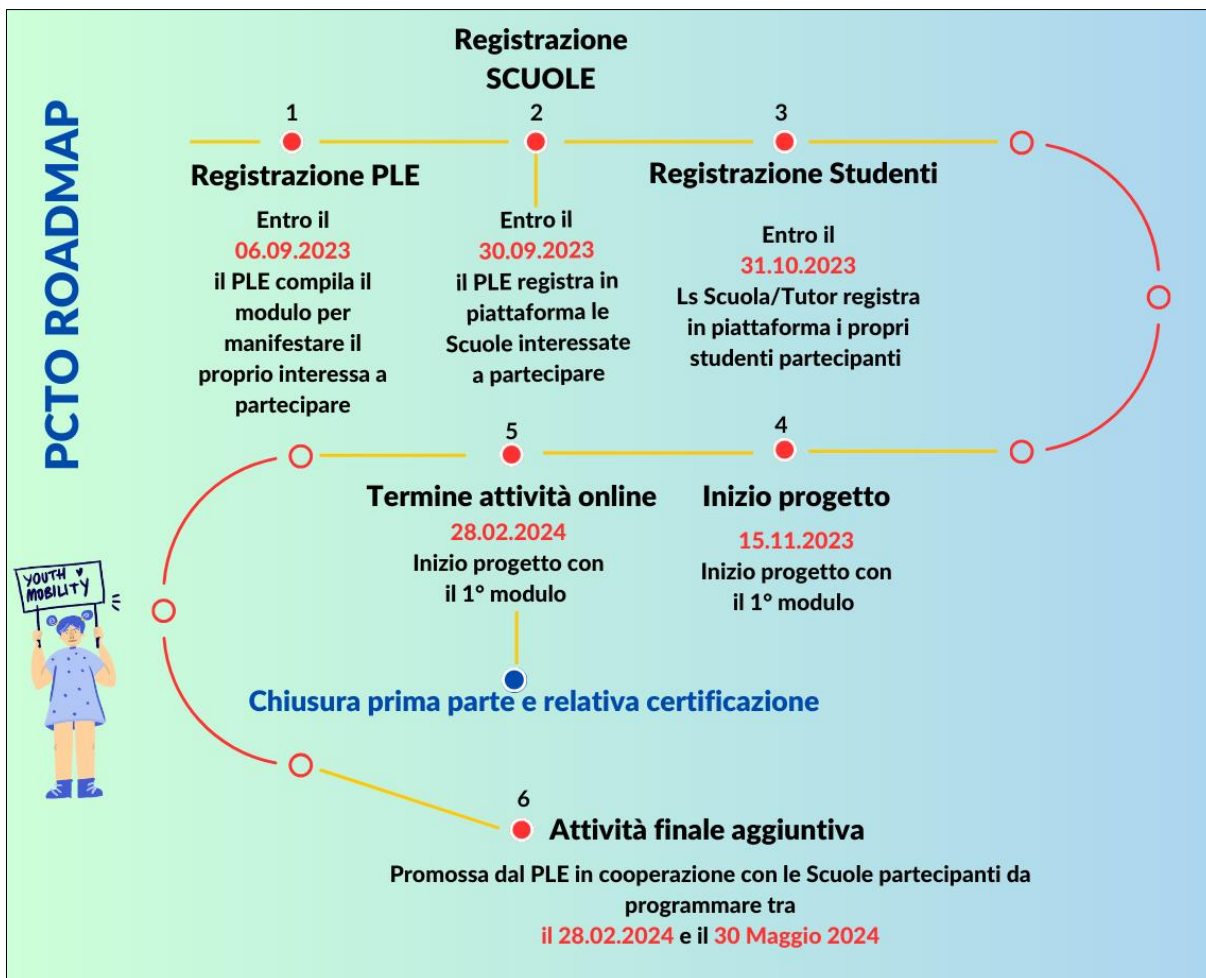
PCTO ROADMAP

Registrazione SCUOLE

1
Registrazione PLE
Entro il 06.09.2023 il PLE compila il modulo per manifestare il proprio interessa a partecipare

2
Entro il 30.09.2023 il PLE registra in piattaforma le Scuole interessate a partecipare

3
Registrazione Studenti
Entro il 31.10.2023 Ls Scuola/Tutor registra in piattaforma i propri studenti partecipanti

4
Inizio progetto
15.11.2023
Inizio progetto con il 1° modulo

5
Termine attività online
28.02.2024
Inizio progetto con il 1° modulo

Chiusura prima parte e relativa certificazione

YOUTH ♥ MOBILITY

6
Attività finale aggiuntiva
Promossa dal PLE in cooperazione con le Scuole partecipanti da programmare tra il 28.02.2024 e il 30 Maggio 2024